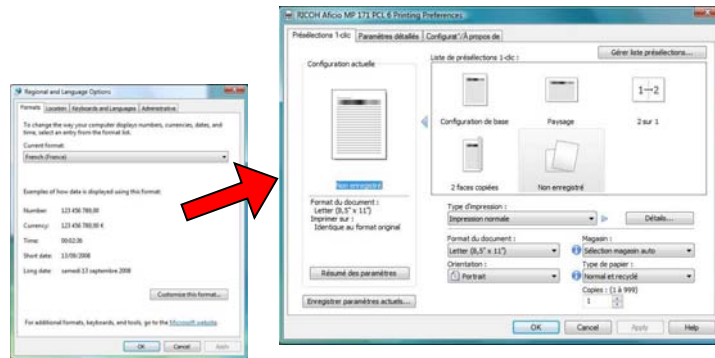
Regional and Language Options

Formats | Location | Keyboards and Languages | Administrative

To change the way your computer displays numbers, currencies, dates, and time, select an entry from the format list.

Current format:

French (France)

Examples of how data is displayed using this format:

Number: 123 456 789,00

Currency: 123 456 789,00 €

Time: 00:02:36

Short date: 13/09/2008

Long date: samedi 13 septembre 2008

Customize this format...

For additional formats, keyboards, and tools, go to the Microsoft website

OK | Cancel | Apply

RICOH Aficio MP 171 PCL 6 Printing Preferences

Présélections 1-clic | Paramètres détaillés | Configurat | À propos de

Gérer liste présélections...

Configuration actuelle

Liste de présélections 1-clic :

Configuration de base

Paysage

2 sur 1

2 faces copiées

Non enregistré

Non enregistré

Format du document : Letter (8,5" x 11") Imprimer sur : Identique au format original

Résumé des paramètres

Type d'impression :

Impression normale

Détails...

Format du document :

Letter (8,5" x 11")

Orientation :

Portrait

Magasin :

Sélection magasin auto

Type de papier :

Normal et recyclé

Copies : (1 à 999)

1

Enregistrer paramètres actuels...

OK | Cancel | Apply | Help